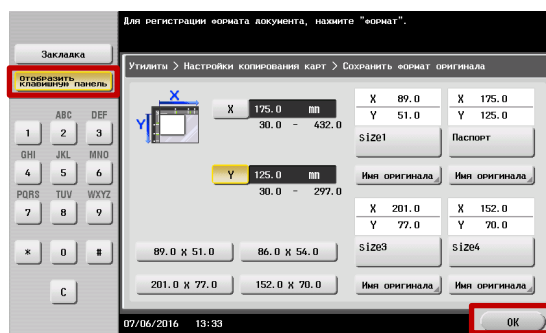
Для регистрации формата документа, нажмите "формат".

Закладка

Отобразить клавишную панель

ABC DEF
1 2 3
GHI JKL MNO
4 5 6
PQRS TUV WXYZ
7 8 9
* 0 #
C

Утилиты > Настройки копирования карт > Сохранить формат оригинала

X
Y

X 175.0 mm
30.0 - 432.0

Y 125.0 mm
30.0 - 297.0

| X 89.0 | X 175.0 |
|---|---|
| Y 51.0 | Y 125.0 |
| size1 | Паспорт |
| Имя оригинала | Имя оригинала |
| X 201.0 | X 152.0 |
| Y 77.0 | Y 70.0 |
| size3 | size4 |
| Имя оригинала | Имя оригинала |

89.0 x 51.0
86.0 x 54.0
201.0 x 77.0
152.0 x 70.0

07/06/2016 13:33

OK